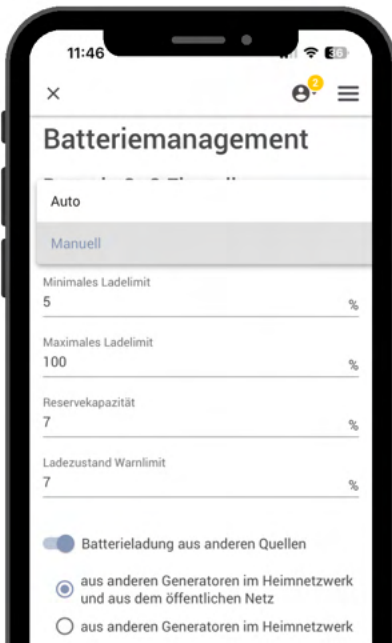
11:46

36

×

2

Batteriemanagement

Auto

Manuell

Minimales Ladelimit
5
%

Maximales Ladelimit
100
%

Reservekapazität
7
%

Ladezustand Warnlimit
7
%

Batterieladung aus anderen Quellen

aus anderen Generatoren im Heimnetzwerk und aus dem öffentlichen Netz

aus anderen Generatoren im Heimnetzwerk